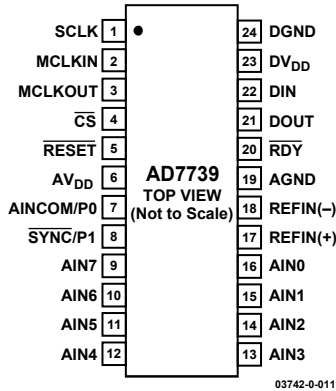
SCLK 1
MCLKIN 2
MCLKOUT 3
$\overline{CS}$ 4
$\overline{RESET}$ 5
$AV_{DD}$ 6
AINCOM/P0 7
$\overline{SYNC}$/P1 8
AIN7 9
AIN6 10
AIN5 11
AIN4 12

AD7739
TOP VIEW
(Not to Scale)

24 DGND
23 $DV_{DD}$
22 DIN
21 DOUT
20 $\overline{RDY}$
19 AGND
18 REFIN(–)
17 REFIN(+)
16 AIN0
15 AIN1
14 AIN2
13 AIN3

03742-0-011